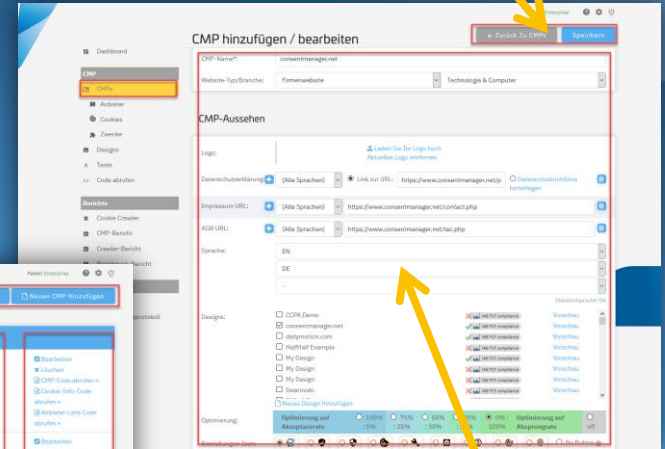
Enterprise

CMP hinzufügen / bearbeiten

« Zurück Zu CMPs

Speichern

Dashboard

CMP

CMPs

Anbieter

Cookies

Zwecke

Designs

Texte

Code abrufen

Berichte

Cookie Crawler

CMP-Bericht

Crawler-Bericht

CMP-Name*:

consentmanager.net

Website-Typ/Branche:

Firmenwebseite

Technologie & Computer

CMP-Aussehen

Logo:

Laden Sie Ihr Logo hoch

Aktuelles Logo entfernen

Datenschutzerklärung:

(Alle Sprachen)

Link zur URL:

https://www.consentmanager.net/p

Datenschutzlinks hinterlegen

Impressum URL:

(Alle Sprachen)

https://www.consentmanager.net/contact.php

AGB URL:

(Alle Sprachen)

https://www.consentmanager.net/tac.php

Sprache:

EN

DE

-

Standardsprache: EN

Designs:

CCPA Demo

consentmanager.net

dailymotion.com

Half/Half Example

My Design

My Design

My Design

Swarovski

Vorschau

Vorschau

Vorschau

Vorschau

Vorschau

Vorschau

Vorschau

Vorschau

Neues Design hinzufügen

Optimierung:

Optimierung auf Akzeptanzrate

100% : 0%

75% : 25%

50% : 50%

25% : 75%

0% : 100%

Optimierung auf Absprungrate

off

Einstellungen-Icon:

No Button

Paket: Enterprise

Neuen CMP Hinzufügen

Bearbeiten

Löschen

CMP-Code abrufen »

Cookie-Info-Code abrufen »

Anbieter-Liste Code abrufen »

Bearbeiten

protokoll